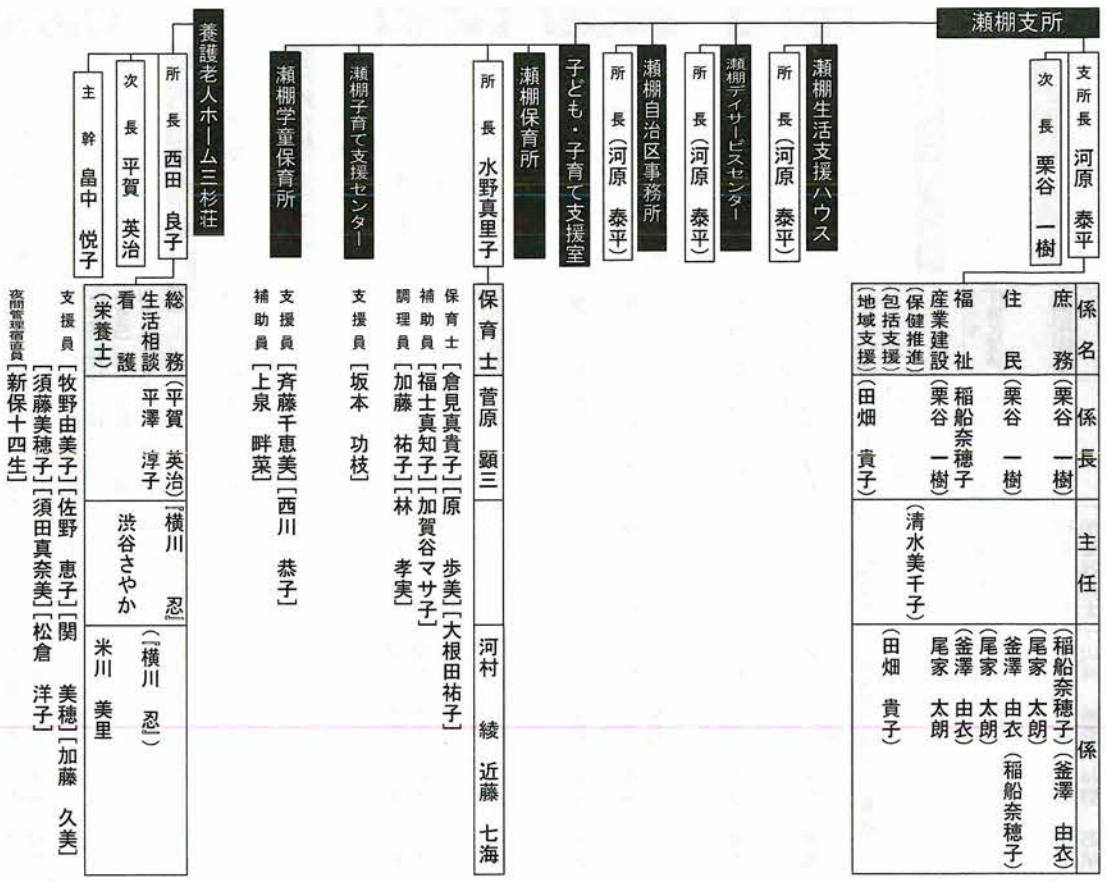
瀬棚支所

支所長 河原 泰平
次長 栗谷 一樹

| 係名 | 係長 | 主任 | 係 |
|---|---|---|---|
| 庶務 | (栗谷 一樹) | | (稲船奈穂子)(釜澤 由衣) |
| 住民 | (栗谷 一樹) | | (尾家 太朗) |
| 福祉 | 稲船奈穂子 | | 釜澤 由衣(稲船奈穂子) |
| 産業建設 | (栗谷 一樹) | | (尾家 太朗) |
| (保健推進) | | (清水美千子) | (釜澤 由衣) |
| (包括支援) | | | 尾家 太朗 |
| (地域支援) | (田畑 貴子) | | (田畑 貴子) |

瀬棚生活支援ハウス
所長 (河原 泰平)

瀬棚デイサービスセンター
所長 (河原 泰平)

瀬棚自治区事務所
所長 (河原 泰平)

子ども・子育て支援室

瀬棚保育所
所長 水野真里子
保育士 菅原 顕三
河村 綾 近藤 七海
保育士 [倉見真貴子][原 歩美][大根田祐子]
補助員 [福士真知子][加賀谷マサ子]
調理員 [加藤 祐子][林 孝実]

瀬棚子育て支援センター
支援員 [坂本 功枝]

瀬棚学童保育所
支援員 [斉藤千恵美][西川 恭子]
補助員 [上泉 畔菜]

養護老人ホーム三杉荘
所長 西田 良子
次長 平賀 英治
主幹 畠中 悦子

| | | |
|---|---|---|
| 総務 生活相談 | (平賀 英治)『横川 忍』 平澤 淳子 | 渋谷さやか |
| 看護 (栄養士) | (『横川 忍』) | 米川 美里 |

支援員 [牧野由美子][佐野 恵子][関 美穂][加藤 久美][須藤美穂子][須田真奈美][松倉 洋子]
夜間管理宿直員 [新保十四生]